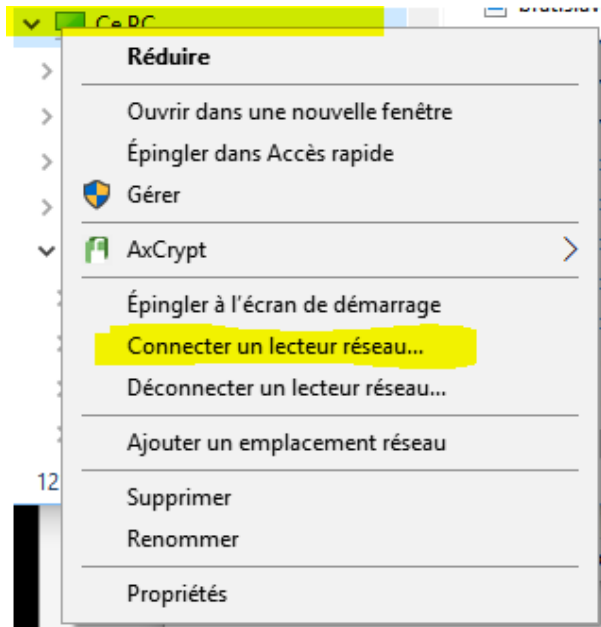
Ce PC

Réduire

Ouvrir dans une nouvelle fenêtre

Épingler dans Accès rapide

Gérer

AxCrypt

Épingler à l'écran de démarrage

Connecter un lecteur réseau...

Déconnecter un lecteur réseau...

Ajouter un emplacement réseau

Supprimer

Renommer

Propriétés

12